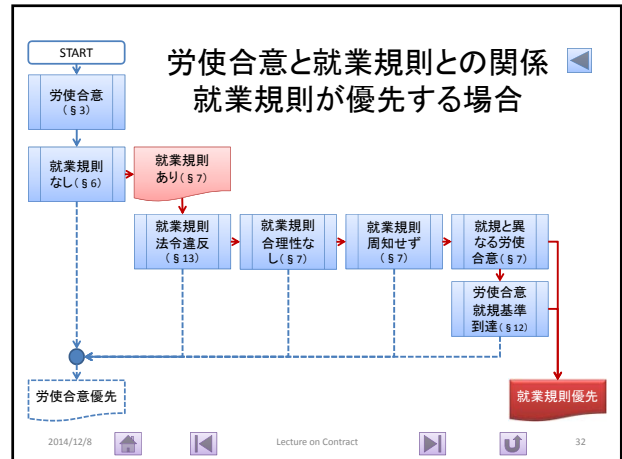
START

労使合意と就業規則との関係
就業規則が優先する場合

労使合意
（§3）

就業規則
なし（§6）

就業規則
あり（§7）

就業規則
法令違反
（§13）

就業規則
合理性な
し（§7）

就業規則
周知せず
（§7）

就規と異
なる労使
合意（§7）

労使合意
就規基準
到達（§12）

労使合意優先

就業規則優先

2014/12/8

Lecture on Contract

32